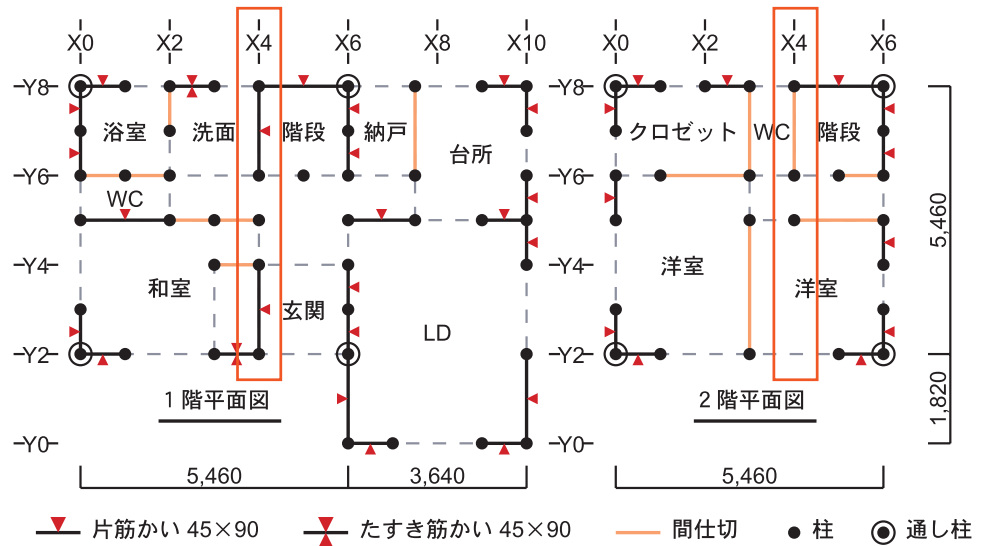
X0 X2 X4 X6 X8 X10 X0 X2 X4 X6

Y8 Y6 Y4 Y2 Y0 Y8 Y6 Y4 Y2 Y0

浴室 洗面 階段 納戸 台所
WC
和室
玄関
LD

1 階平面図

クロゼット WC 階段
洋室 洋室

2 階平面図

5,460 3,640 5,460
5,460
1,820

片筋かい 45×90
たすき筋かい 45×90
間仕切
柱
通し柱